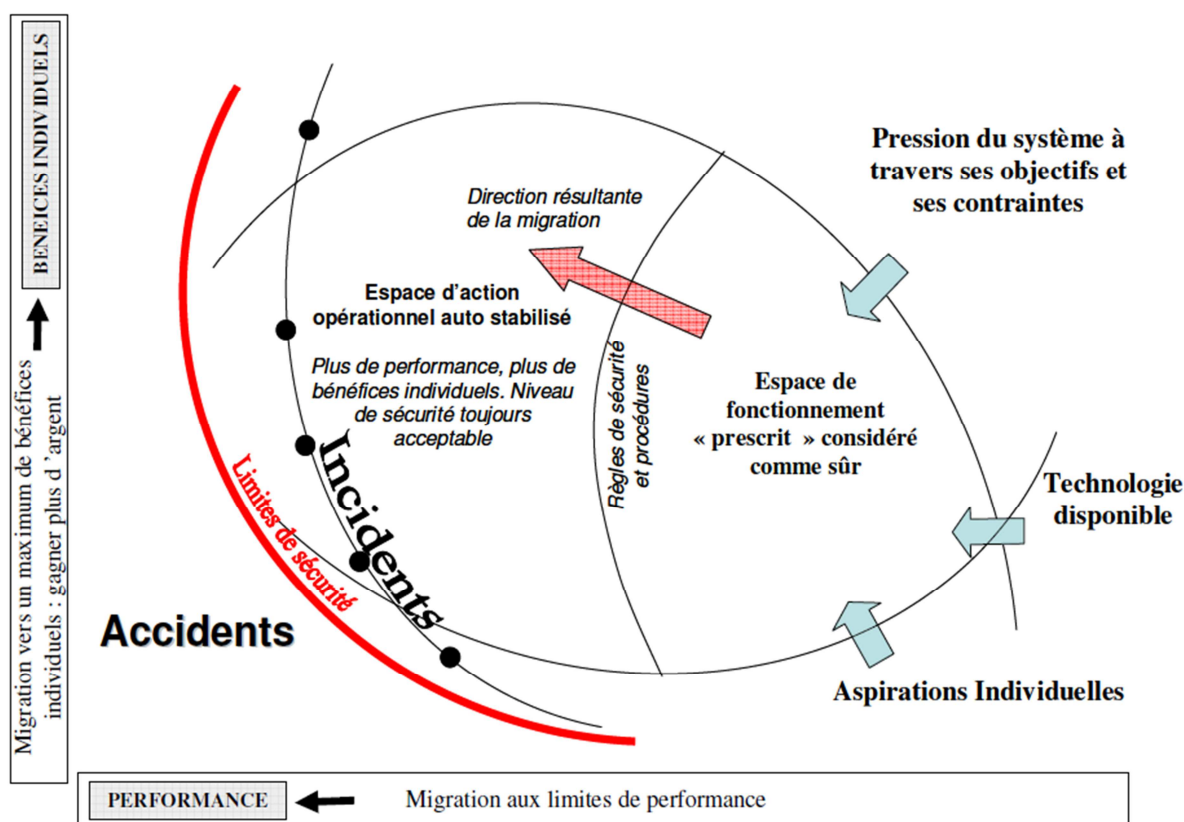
BENEICES INDIVIDUELS

Migration vers un maximum de bénéfices individuels : gagner plus d 'argent

Pression du système à travers ses objectifs et ses contraintes

Direction résultante de la migration

Espace d'action opérationnel auto stabilisé

Plus de performance, plus de bénéfices individuels. Niveau de sécurité toujours acceptable

Règles de sécurité et procédures

Espace de fonctionnement « prescrit » considéré comme sûr

Incidents

Limites de sécurité

Technologie disponible

Accidents

Aspirations Individuelles

PERFORMANCE

Migration aux limites de performance